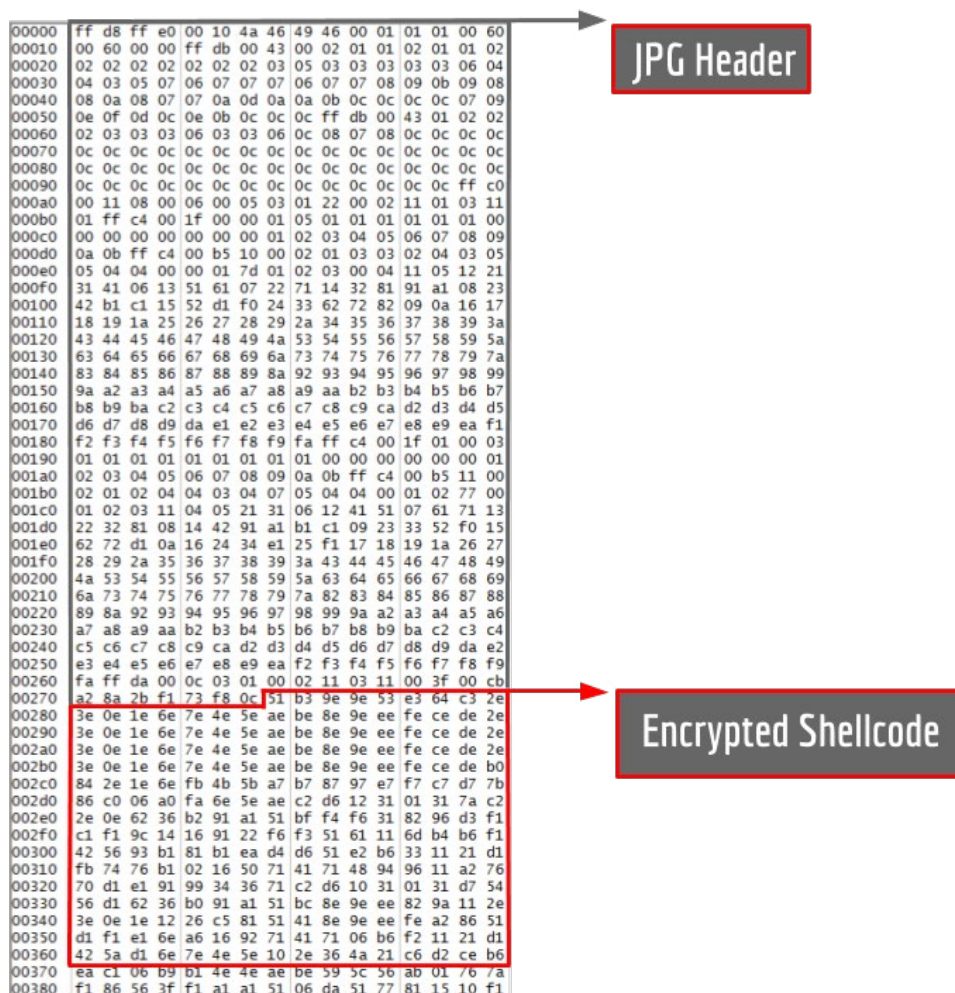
| | | | | | | | | | | | | | | | | |
|---|---|---|---|---|---|---|---|---|---|---|---|---|---|---|---|---|
| 00000 | ff | d8 | ff | e0 | 00 | 10 | 4a | 46 | 49 | 46 | 00 | 01 | 01 | 01 | 00 | 60 |
| 00010 | 00 | 60 | 00 | 00 | ff | db | 00 | 43 | 00 | 02 | 01 | 01 | 02 | 01 | 01 | 02 |
| 00020 | 02 | 02 | 02 | 02 | 02 | 02 | 02 | 03 | 05 | 03 | 03 | 03 | 03 | 03 | 06 | 04 |
| 00030 | 04 | 03 | 05 | 07 | 06 | 07 | 07 | 07 | 06 | 07 | 07 | 08 | 09 | 0b | 09 | 08 |
| 00040 | 08 | 0a | 08 | 07 | 07 | 0a | 0d | 0a | 0a | 0b | 0c | 0c | 0c | 0c | 07 | 09 |
| 00050 | 0e | 0f | 0d | 0c | 0e | 0b | 0c | 0c | 0c | ff | db | 00 | 43 | 01 | 02 | 02 |
| 00060 | 02 | 03 | 03 | 03 | 06 | 03 | 03 | 06 | 0c | 08 | 07 | 08 | 0c | 0c | 0c | 0c |
| 00070 | 0c | 0c | 0c | 0c | 0c | 0c | 0c | 0c | 0c | 0c | 0c | 0c | 0c | 0c | 0c | 0c |
| 00080 | 0c | 0c | 0c | 0c | 0c | 0c | 0c | 0c | 0c | 0c | 0c | 0c | 0c | 0c | 0c | 0c |
| 00090 | 0c | 0c | 0c | 0c | 0c | 0c | 0c | 0c | 0c | 0c | 0c | 0c | 0c | 0c | ff | c0 |
| 000a0 | 00 | 11 | 08 | 00 | 06 | 00 | 05 | 03 | 01 | 22 | 00 | 02 | 11 | 01 | 03 | 11 |
| 000b0 | 01 | ff | c4 | 00 | 1f | 00 | 00 | 01 | 05 | 01 | 01 | 01 | 01 | 01 | 01 | 00 |
| 000c0 | 00 | 00 | 00 | 00 | 00 | 00 | 00 | 00 | 01 | 02 | 03 | 04 | 05 | 06 | 07 | 08 |
| 000d0 | 0a | 0b | ff | c4 | 00 | b5 | 10 | 00 | 02 | 01 | 03 | 03 | 02 | 04 | 03 | 05 |
| 000e0 | 05 | 04 | 04 | 00 | 00 | 01 | 7d | 01 | 02 | 03 | 00 | 04 | 11 | 05 | 12 | 21 |
| 000f0 | 31 | 41 | 06 | 13 | 51 | 61 | 07 | 22 | 71 | 14 | 32 | 81 | 91 | a1 | 08 | 23 |
| 00100 | 42 | b1 | c1 | 15 | 52 | d1 | f0 | 24 | 33 | 62 | 72 | 82 | 09 | 0a | 16 | 17 |
| 00110 | 18 | 19 | 1a | 25 | 26 | 27 | 28 | 29 | 2a | 34 | 35 | 36 | 37 | 38 | 39 | 3a |
| 00120 | 43 | 44 | 45 | 46 | 47 | 48 | 49 | 4a | 53 | 54 | 55 | 56 | 57 | 58 | 59 | 5a |
| 00130 | 63 | 64 | 65 | 66 | 67 | 68 | 69 | 6a | 73 | 74 | 75 | 76 | 77 | 78 | 79 | 7a |
| 00140 | 83 | 84 | 85 | 86 | 87 | 88 | 89 | 8a | 92 | 93 | 94 | 95 | 96 | 97 | 98 | 99 |
| 00150 | 9a | a2 | a3 | a4 | a5 | a6 | a7 | a8 | a9 | aa | b2 | b3 | b4 | b5 | b6 | b7 |
| 00160 | b8 | b9 | ba | c2 | c3 | c4 | c5 | c6 | c7 | c8 | c9 | ca | d2 | d3 | d4 | d5 |
| 00170 | d6 | d7 | d8 | d9 | da | e1 | e2 | e3 | e4 | e5 | e6 | e7 | e8 | e9 | ea | f1 |
| 00180 | f2 | f3 | f4 | f5 | f6 | f7 | f8 | f9 | fa | ff | c4 | 00 | 1f | 01 | 00 | 03 |
| 00190 | 01 | 01 | 01 | 01 | 01 | 01 | 01 | 01 | 01 | 00 | 00 | 00 | 00 | 00 | 00 | 01 |
| 001a0 | 02 | 03 | 04 | 05 | 06 | 07 | 08 | 09 | 0a | 0b | ff | c4 | 00 | b5 | 11 | 00 |
| 001b0 | 02 | 01 | 02 | 04 | 04 | 03 | 04 | 07 | 05 | 04 | 04 | 00 | 01 | 02 | 77 | 00 |
| 001c0 | 01 | 02 | 03 | 11 | 04 | 05 | 21 | 31 | 06 | 12 | 41 | 51 | 07 | 61 | 71 | 13 |
| 001d0 | 22 | 32 | 81 | 08 | 14 | 42 | 91 | a1 | b1 | c1 | 09 | 23 | 33 | 52 | f0 | 15 |
| 001e0 | 62 | 72 | d1 | 0a | 16 | 24 | 34 | e1 | 25 | f1 | 17 | 18 | 19 | 1a | 26 | 27 |
| 001f0 | 28 | 29 | 2a | 35 | 36 | 37 | 38 | 39 | 3a | 43 | 44 | 45 | 46 | 47 | 48 | 49 |
| 00200 | 4a | 53 | 54 | 55 | 56 | 57 | 58 | 59 | 5a | 63 | 64 | 65 | 66 | 67 | 68 | 69 |
| 00210 | 6a | 73 | 74 | 75 | 76 | 77 | 78 | 79 | 7a | 82 | 83 | 84 | 85 | 86 | 87 | 88 |
| 00220 | 89 | 8a | 92 | 93 | 94 | 95 | 96 | 97 | 98 | 99 | 9a | a2 | a3 | a4 | a5 | a6 |
| 00230 | a7 | a8 | a9 | aa | b2 | b3 | b4 | b5 | b6 | b7 | b8 | b9 | ba | c2 | c3 | c4 |
| 00240 | c5 | c6 | c7 | c8 | c9 | ca | d2 | d3 | d4 | d5 | d6 | d7 | d8 | d9 | da | e2 |
| 00250 | e3 | e4 | e5 | e6 | e7 | e8 | e9 | ea | f2 | f3 | f4 | f5 | f6 | f7 | f8 | f9 |
| 00260 | fa | ff | da | 00 | 0c | 03 | 01 | 00 | 02 | 11 | 03 | 11 | 00 | 3f | 00 | cb |
| 00270 | a2 | 8a | 2b | f1 | 73 | f8 | 0c | 51 | b3 | 9e | 9e | 53 | e3 | 64 | c3 | 2e |
| 00280 | 3e | 0e | 1e | 6e | 7e | 4e | 5e | ae | be | 8e | 9e | ee | fe | ce | de | 2e |
| 00290 | 3e | 0e | 1e | 6e | 7e | 4e | 5e | ae | be | 8e | 9e | ee | fe | ce | de | 2e |
| 002a0 | 3e | 0e | 1e | 6e | 7e | 4e | 5e | ae | be | 8e | 9e | ee | fe | ce | de | 2e |
| 002b0 | 3e | 0e | 1e | 6e | 7e | 4e | 5e | ae | be | 8e | 9e | ee | fe | ce | de | b0 |
| 002c0 | 84 | 2e | 1e | 6e | fb | 4b | 5b | a7 | b7 | 87 | 97 | e7 | f7 | c7 | d7 | 7b |
| 002d0 | 86 | c0 | 06 | a0 | fa | 6e | 5e | ae | c2 | d6 | 12 | 31 | 01 | 31 | 7a | c2 |
| 002e0 | 2e | 0e | 62 | 36 | b2 | 91 | a1 | 51 | bf | f4 | f6 | 31 | 82 | 96 | d3 | f1 |
| 002f0 | c1 | f1 | 9c | 14 | 16 | 91 | 22 | f6 | f3 | 51 | 61 | 11 | 6d | b4 | b6 | f1 |
| 00300 | 42 | 56 | 93 | b1 | 81 | b1 | ea | d4 | d6 | 51 | e2 | b6 | 33 | 11 | 21 | d1 |
| 00310 | fb | 74 | 76 | b1 | 02 | 16 | 50 | 71 | 41 | 71 | 48 | 94 | 96 | 11 | a2 | 76 |
| 00320 | 70 | d1 | e1 | 91 | 99 | 34 | 36 | 71 | c2 | d6 | 10 | 31 | 01 | 31 | d7 | 54 |
| 00330 | 56 | d1 | 62 | 36 | b0 | 91 | a1 | 51 | bc | 8e | 9e | ee | 82 | 9a | 11 | 2e |
| 00340 | 3e | 0e | 1e | 12 | 26 | c5 | 81 | 51 | 41 | 8e | 9e | ee | fe | a2 | 86 | 51 |
| 00350 | d1 | f1 | e1 | 6e | a6 | 16 | 92 | 71 | 41 | 71 | 06 | b6 | f2 | 11 | 21 | d1 |
| 00360 | 42 | 5a | d1 | 6e | 7e | 4e | 5e | 10 | 2e | 36 | 4a | 21 | c6 | d2 | ce | b6 |
| 00370 | ea | c1 | 06 | b9 | b1 | 4e | 4e | ae | be | 59 | 5c | 56 | ab | 01 | 76 | 7a |
| 00380 | f1 | 86 | 56 | 3f | f1 | a1 | a1 | 51 | 06 | da | 51 | 77 | 81 | 15 | 10 | f1 |

JPG Header

Encrypted Shellcode